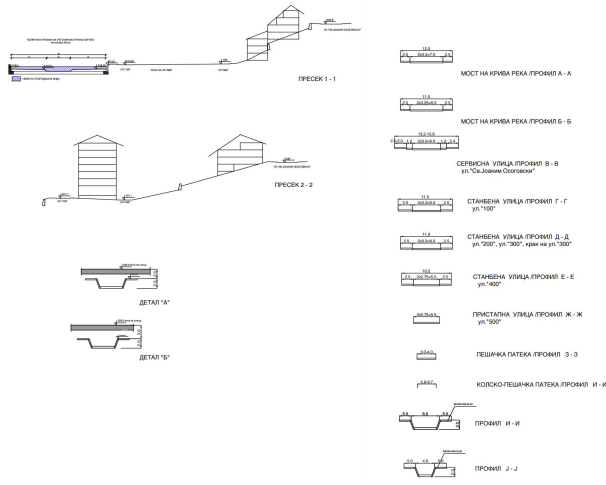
ПРЕСЕК 1 - 1

МОСТ НА КРИВА РЕКА /ПРОФИЛ А - А

МОСТ НА КРИВА РЕКА /ПРОФИЛ Б - Б

СЕРВИСНА УЛИЦА /ПРОФИЛ В - В
ул."Св.Јоаким Осоговски"

ПРЕСЕК 2 - 2

СТАНБЕНА УЛИЦА /ПРОФИЛ Г - Г
ул."100"

СТАНБЕНА УЛИЦА /ПРОФИЛ Д - Д
ул."200", ул."300", крак на ул."300"

СТАНБЕНА УЛИЦА /ПРОФИЛ Е - Е
ул."400"

ДЕТАЛ "А"

ПРИСТАПНА УЛИЦА /ПРОФИЛ Ж - Ж
ул."500"

ДЕТАЛ "Б"

ПЕШАЧКА ПАТЕКА /ПРОФИЛ З - З

КОЛСКО-ПЕШАЧКА ПАТЕКА /ПРОФИЛ И - И

ПРОФИЛ И - И

ПРОФИЛ J - J